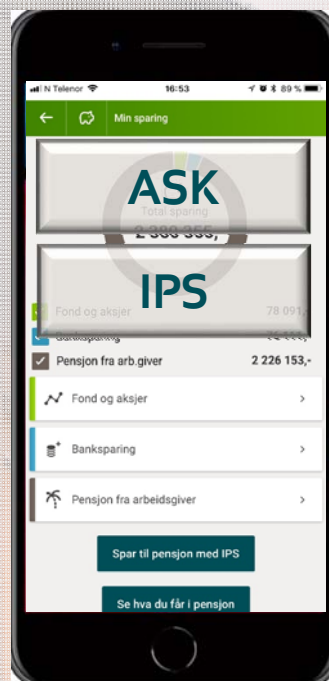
N Telenor 16:53 89 %

Min sparing

ASK

Total sparing

2 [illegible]

IPS

Fond og aksjer 78 091,-

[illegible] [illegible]

Pensjon fra arb.giver 2 226 153,-

Fond og aksjer

Banksparing

Pensjon fra arbeidsgiver

Spar til pensjon med IPS

Se hva du får i pensjon